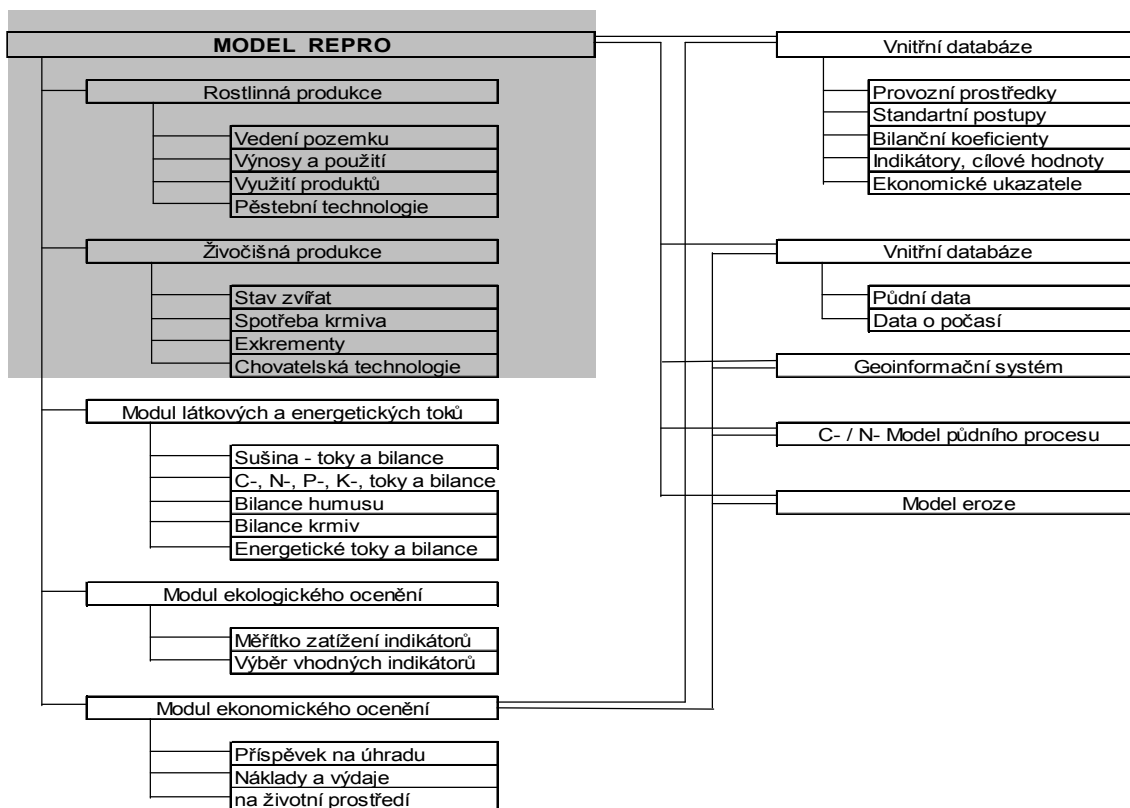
MODEL REPRO

Rostlinná produkce

Vedení pozemku
Výnosy a použití
Využití produktů
Pěstební technologie

Živočišná produkce

Stav zvířat
Spotřeba krmiva
Exkrementy
Chovatelská technologie

Modul látkových a energetických toků

Sušina - toky a bilance
C-, N-, P-, K-, toky a bilance
Bilance humusu
Bilance krmiv
Energetické toky a bilance

Modul ekologického ocenění

Měřítko zatížení indikátorů
Výběr vhodných indikátorů

Modul ekonomického ocenění

Příspěvek na úhradu
Náklady a výdaje
na životní prostředí

Vnitřní databáze

Provozní prostředky
Standartní postupy
Bilanční koeficienty
Indikátory, cílové hodnoty
Ekonomické ukazatele

Vnitřní databáze

Půdní data
Data o počasí

Geoinformační systém

C- / N- Model půdního procesu

Model eroze